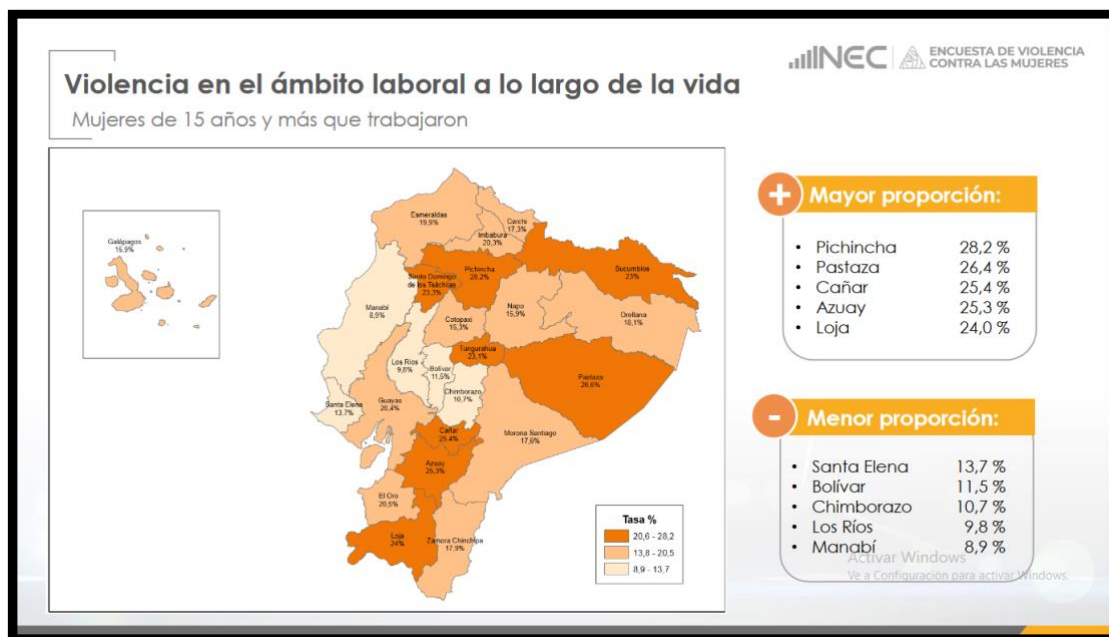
Violencia en el ámbito laboral a lo largo de la vida

Mujeres de 15 años y más que trabajaron

INEC ENCUESTA DE VIOLENCIA CONTRA LAS MUJERES

Galápagos 15,9%

Esmeraldas 19,9%

Carchi 17,3%

Imbabura 20,3%

Santo Domingo de los Tsáchilas 23,3%

Pichincha 28,2%

Sucumbíos 23%

Manabí 8,9%

Napo 15,9%

Orellana 18,1%

Cotopaxi 15,3%

Tungurahua 23,1%

Los Ríos 9,8%

Bolívar 11,5%

Pastaza 26,6%

Chimborazo 10,7%

Santa Elena 13,7%

Guayas 20,4%

Cañar 25,4%

Morona Santiago 17,6%

Azuay 25,3%

El Oro 20,5%

Loja 24%

Zamora Chinchipe 17,9%

Tasa %

20,6 - 28,2

13,8 - 20,5

8,9 - 13,7

+ Mayor proporción:

• Pichincha 28,2 %
• Pastaza 26,4 %
• Cañar 25,4 %
• Azuay 25,3 %
• Loja 24,0 %

- Menor proporción:

• Santa Elena 13,7 %
• Bolívar 11,5 %
• Chimborazo 10,7 %
• Los Ríos 9,8 %
• Manabí 8,9 %

Activar Windows
Ve a Configuración para activar Windows.